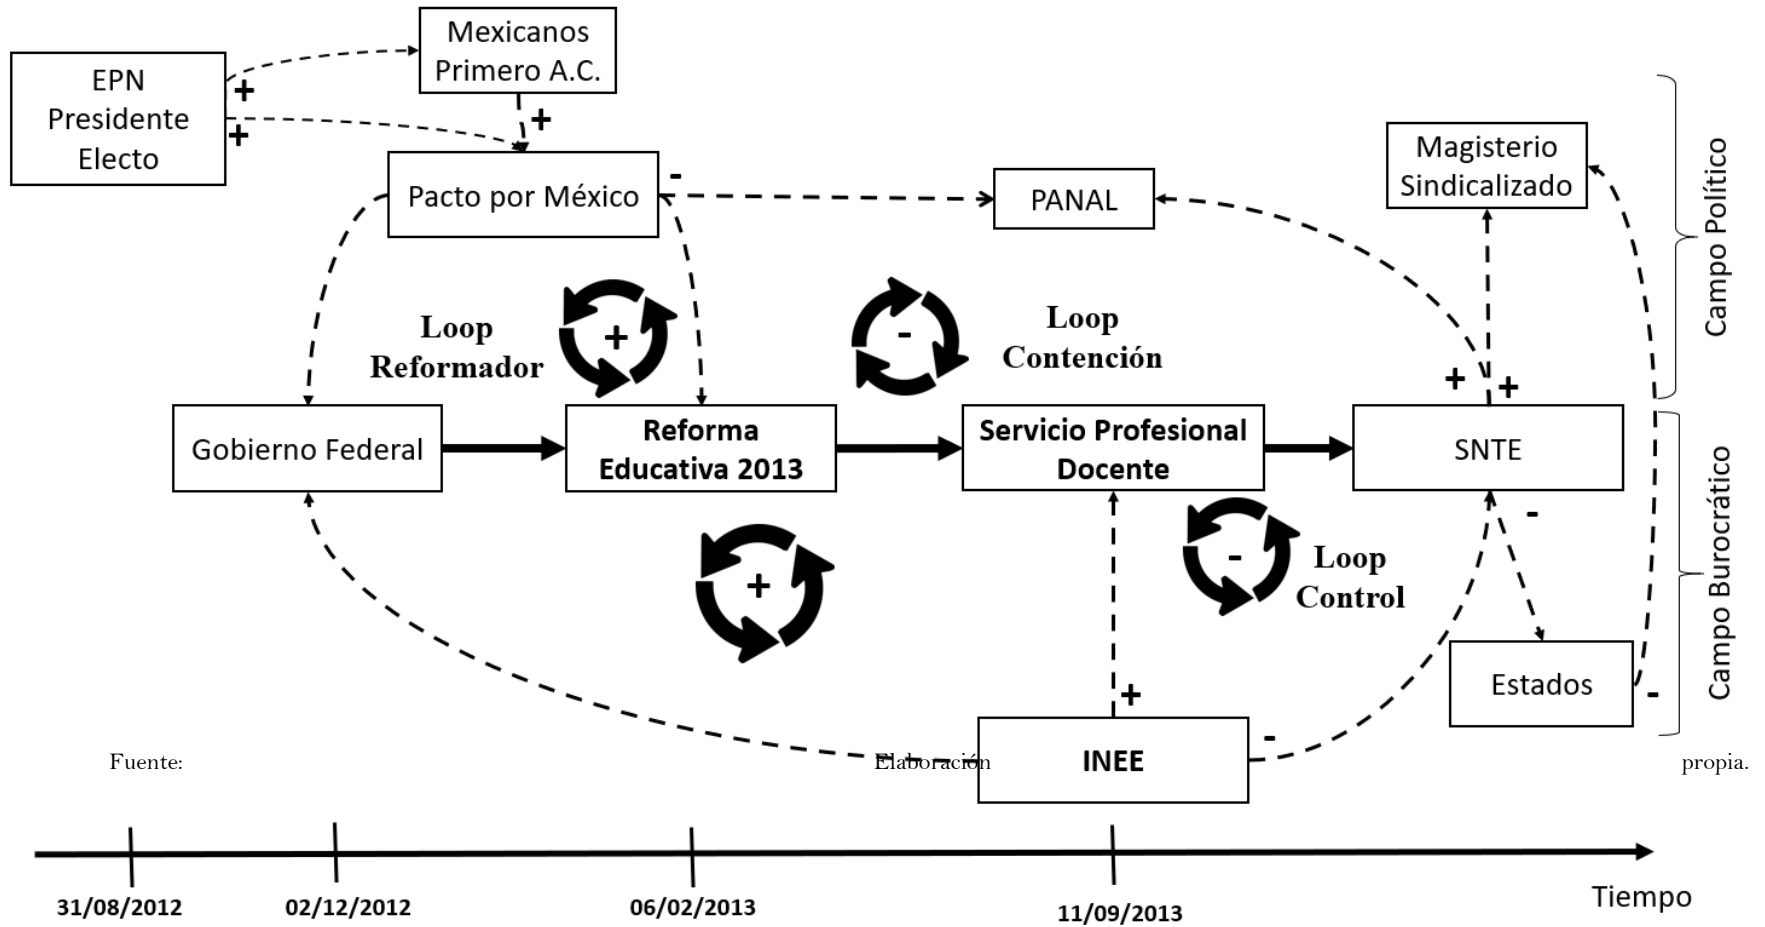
Mexicanos Primero A.C.

EPN Presidente Electo

+

+

+

Pacto por México

-

PANAL

Magisterio Sindicalizado

Campo Político

Loop Reformador

+

-

Loop Contención

+

+

Gobierno Federal

Reforma Educativa 2013

Servicio Profesional Docente

SNTE

Campo Burocrático

+

-

-

Loop Control

Estados

+

-

-

INEE

Fuente: Elaboración propia.

31/08/2012

02/12/2012

06/02/2013

11/09/2013

Tiempo